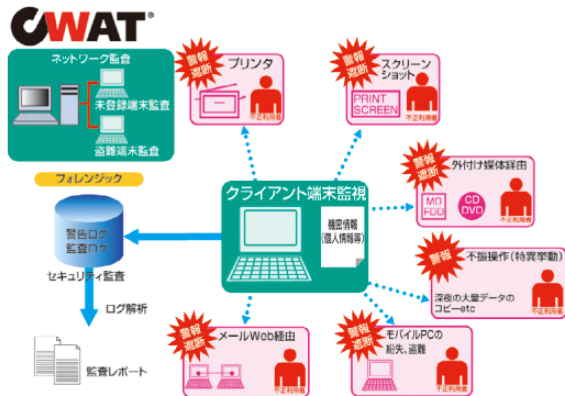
CWAT®

ネットワーク監査

未登録端末監査

盗難端末監査

フォレンジック

警告ログ
監査ログ

セキュリティ監査

ログ解析

監査レポート

警報
遮断

プリンタ

不正利用者

警報
遮断

スクリーンショット

PRINT SCREEN

不正利用者

クライアント端末監視

機密情報
(個人情報等)

警報
遮断

外付け媒体経由

MO
FDD

CD
DVD

不正利用者

警報

不振操作(特異挙動)

深夜の大量データのコピーetc

不正利用者

警報
遮断

メールWeb経由

不正利用者

警報
遮断

モバイルPCの紛失、盗難

不正利用者